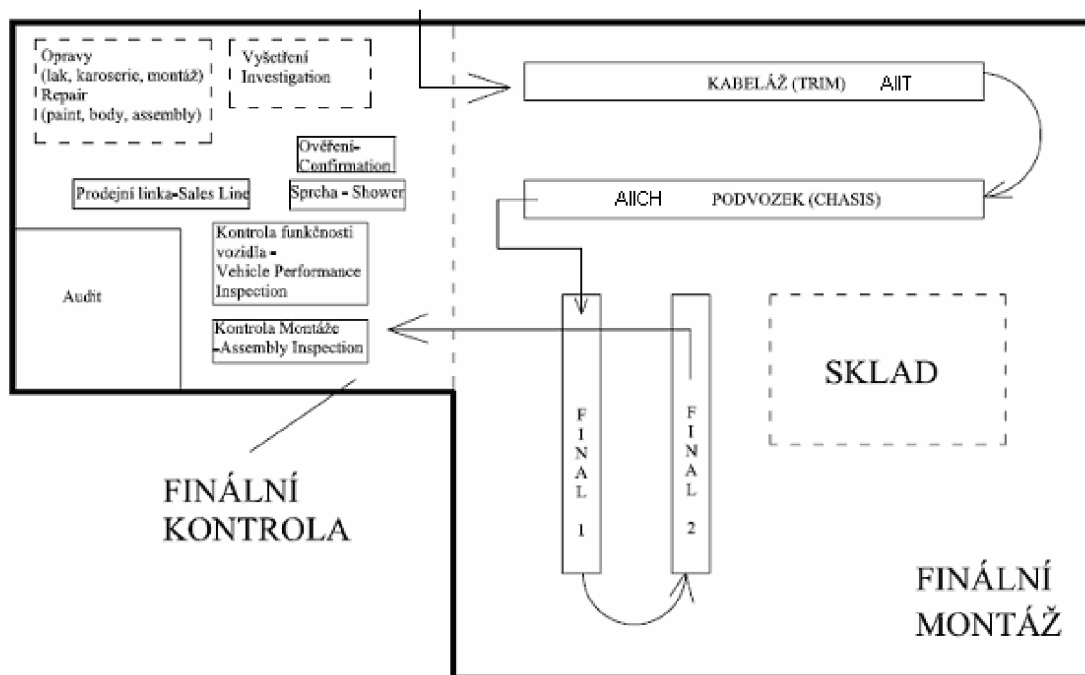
Opravy (lak, karoserie, montáž) Repair (paint, body, assembly)

Vyšetření Investigation

KABELÁŽ (TRIM) AIIT

Ověření-Confirmation

Prodejní linka-Sales Line

Sprcha - Shower

AIICH PODVOZEK (CHASIS)

Kontrola funkčnosti vozidla - Vehicle Performance Inspection

Audit

Kontrola Montáže -Assembly Inspection

SKLAD

F I N A L 1

F I N A L 2

FINÁLNÍ KONTROLA

FINÁLNÍ MONTÁŽ